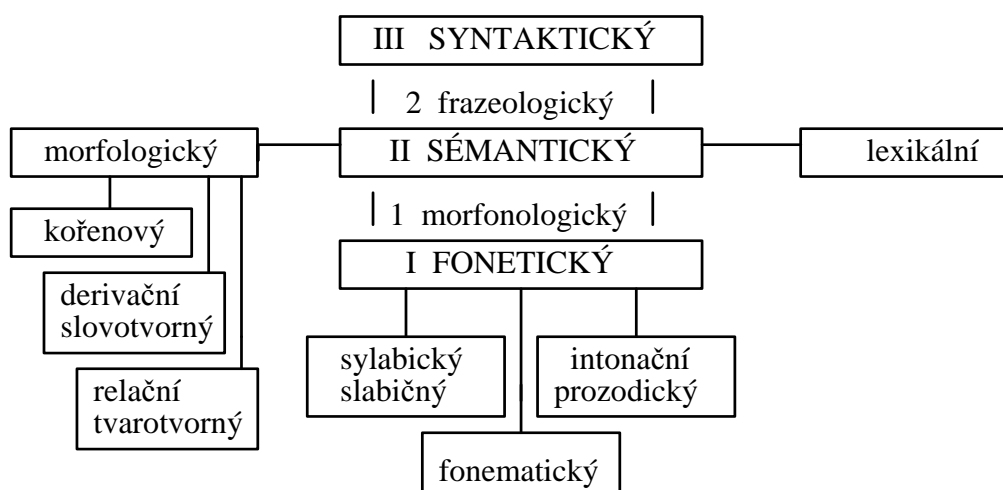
III SYNTAKTICKÝ

2 frazeologický

morfologický

II SÉMANTICKÝ

lexikální

1 morfonologický

kořenový

I FONETICKÝ

derivační slovotvorný

sylabický slabičný

intonační prozodický

relační tvarotvorný

fonematický